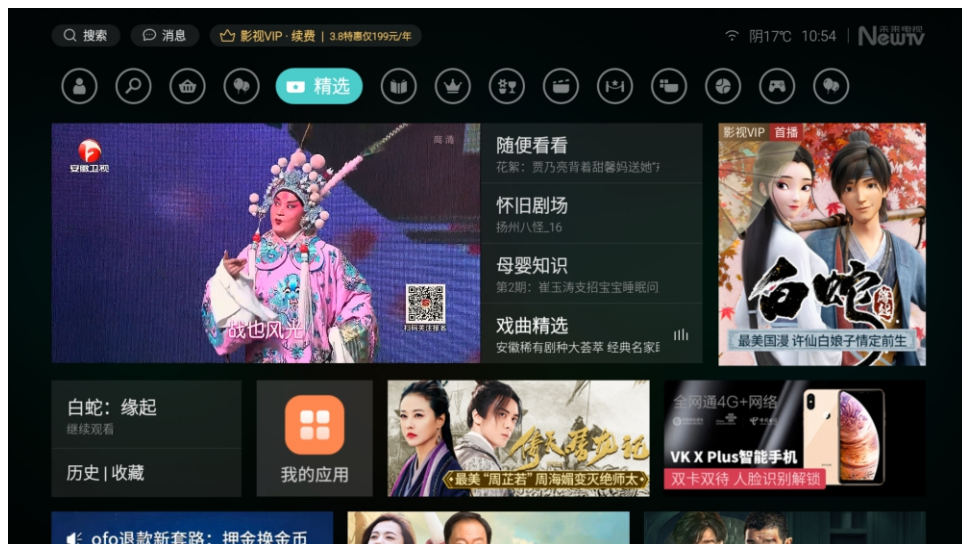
搜索 消息 影视VIP · 续费 | 3.8特惠仅199元/年

阴17℃ 10:54 未来电视 NewTV

精选

安徽卫视 高清

战也风光

扫码关注服务

随便看看
花絮：贾乃亮背着甜馨妈送她

怀旧剧场
扬州八怪_16

母婴知识
第2期：崔玉涛支招宝宝睡眠问

戏曲精选
安徽稀有剧种大荟萃 经典名家

影视VIP 首播

白蛇

最美国漫 许仙白娘子情定前生

白蛇：缘起
继续观看

历史 | 收藏

我的应用

倚天屠龙记

最美"周芷若"周海媚变灭绝师太

全网通4G+网络

VK X Plus智能手机

双卡双待 人脸识别解锁

ofo退款新套路：押金换金币